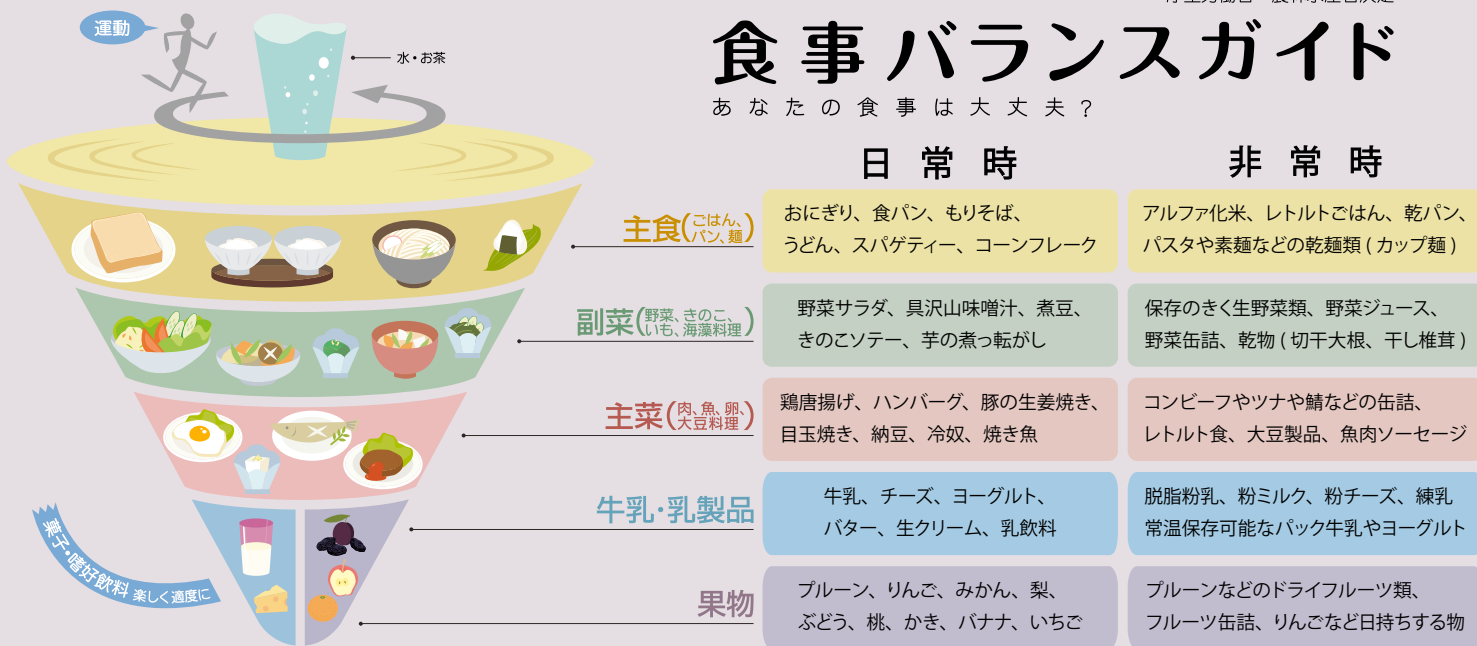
運動

水・お茶

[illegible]

食事バランスガイド
あなたの食事は大丈夫？

日常時

非常時

主食（ごはん、パン、麺）

おにぎり、食パン、もりそば、うどん、スパゲティー、コーンフレーク

アルファ化米、レトルトごはん、乾パン、パスタや素麺などの乾麺類（カップ麺）

副菜（野菜、きのこ、いも、海藻料理）

野菜サラダ、具沢山味噌汁、煮豆、きのこソテー、芋の煮っ転がし

保存のきく生野菜類、野菜ジュース、野菜缶詰、乾物（切干大根、干し椎茸）

主菜（肉、魚、卵、大豆料理）

鶏唐揚げ、ハンバーグ、豚の生姜焼き、目玉焼き、納豆、冷奴、焼き魚

コンビーフやツナや鯖などの缶詰、レトルト食、大豆製品、魚肉ソーセージ

牛乳・乳製品

牛乳、チーズ、ヨーグルト、バター、生クリーム、乳飲料

脱脂粉乳、粉ミルク、粉チーズ、練乳
常温保存可能なパック牛乳やヨーグルト

果物

プルーン、りんご、みかん、梨、ぶどう、桃、かき、バナナ、いちご

プルーンなどのドライフルーツ類、フルーツ缶詰、りんごなど日持ちする物

菓子・嗜好飲料 楽しく適度に